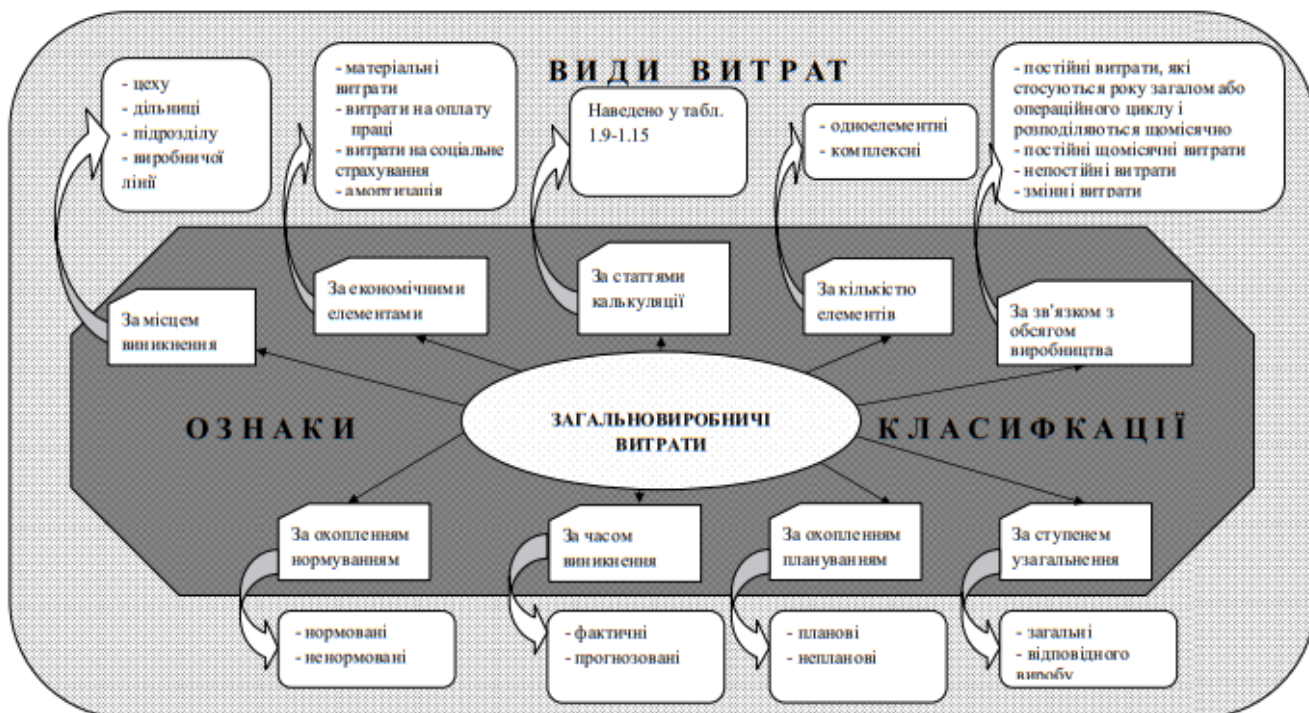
ВИДИ ВИТРАТ

- цеху
- дільниці
- підрозділу
- виробничої лінії

- матеріальні витрати
- витрати на оплату праці
- витрати на соціальне страхування
- амортизація

Наведено у табл. 1.9-1.15

- одноелементні
- комплексні

- постійні витрати, які стосуються року загалом або операційного циклу і розподіляються щомісячно
- постійні щомісячні витрати
- непостійні витрати
- змінні витрати

За місцем виникнення

За економічними елементами

За статтями калькуляції

За кількістю елементів

За зв'язком з обсягом виробництва

ОЗНАКИ

ЗАГАЛЬНОВИРОБНИЧІ ВИТРАТИ

КЛАСИФКАЦІЇ

За охопленням нормуванням

За часом виникнення

За охопленням плануванням

За ступенем узагальнення

- нормовані
- ненормовані

- фактичні
- прогнозовані

- планові
- непланові

- загальні
- відповідного виробу